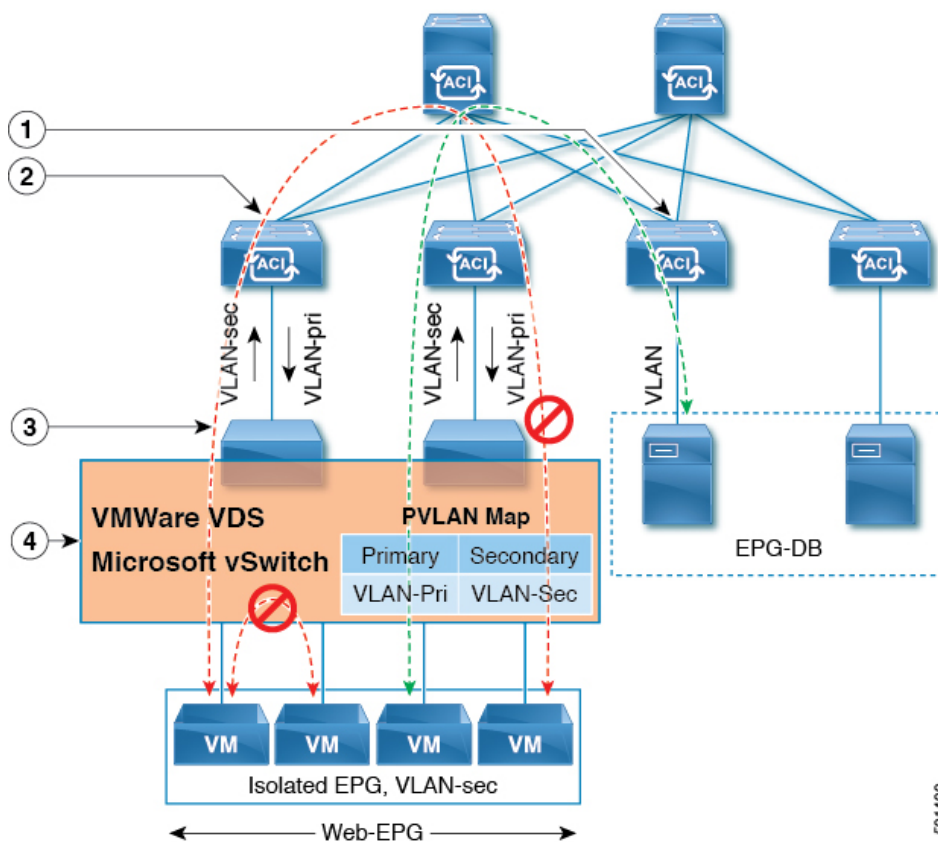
ACI
ACI
1
2
ACI
ACI
ACI
ACI
VLAN-sec
VLAN-pri
VLAN-sec
VLAN-pri
VLAN
3
4
VMWare VDS
Microsoft vSwitch
PVLAN Map

| Primary | Secondary |
|---|---|
| VLAN-Pri | VLAN-Sec |

EPG-DB
VM
VM
VM
VM
Isolated EPG, VLAN-sec
Web-EPG
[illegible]